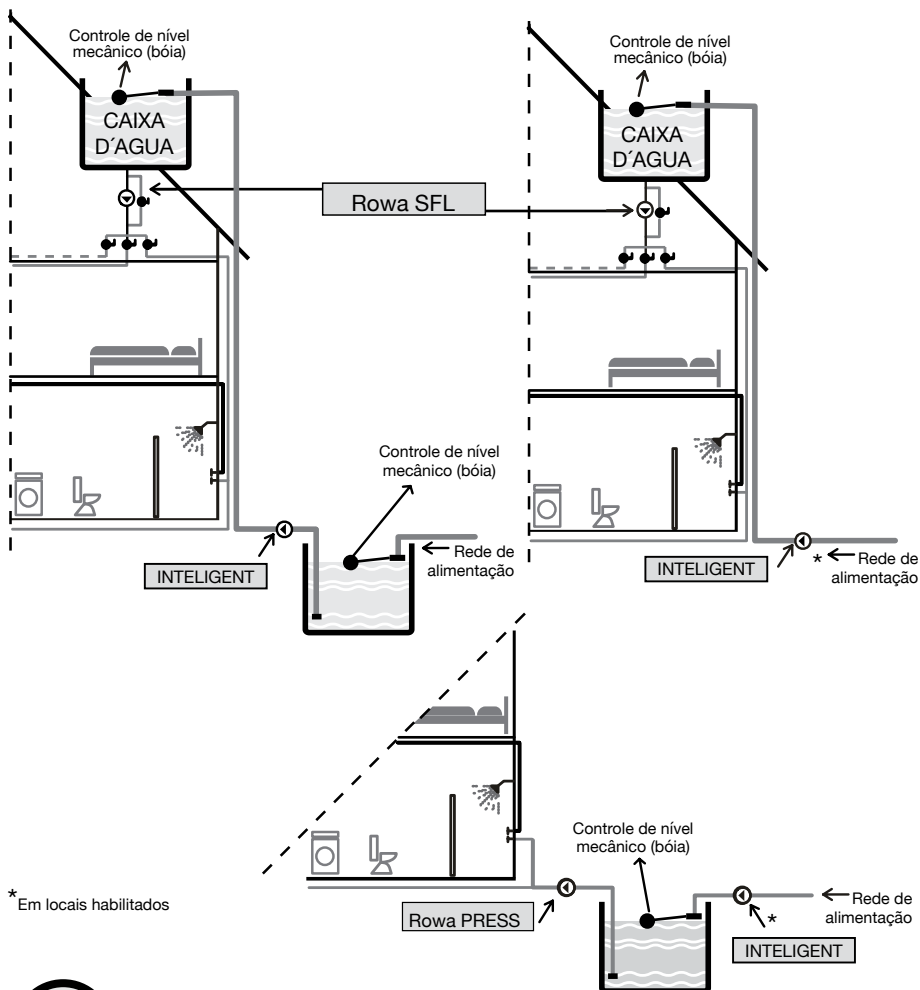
Controle de nível mecânico (bóia)

CAIXA D´AGUA

Rowa SFL

Controle de nível mecânico (bóia)

CAIXA D´AGUA

Controle de nível mecânico (bóia)

INTELIGENT

Rede de alimentação

INTELIGENT

*

Rede de alimentação

Controle de nível mecânico (bóia)

*Em locais habilitados

Rowa PRESS

*

Rede de alimentação

INTELIGENT